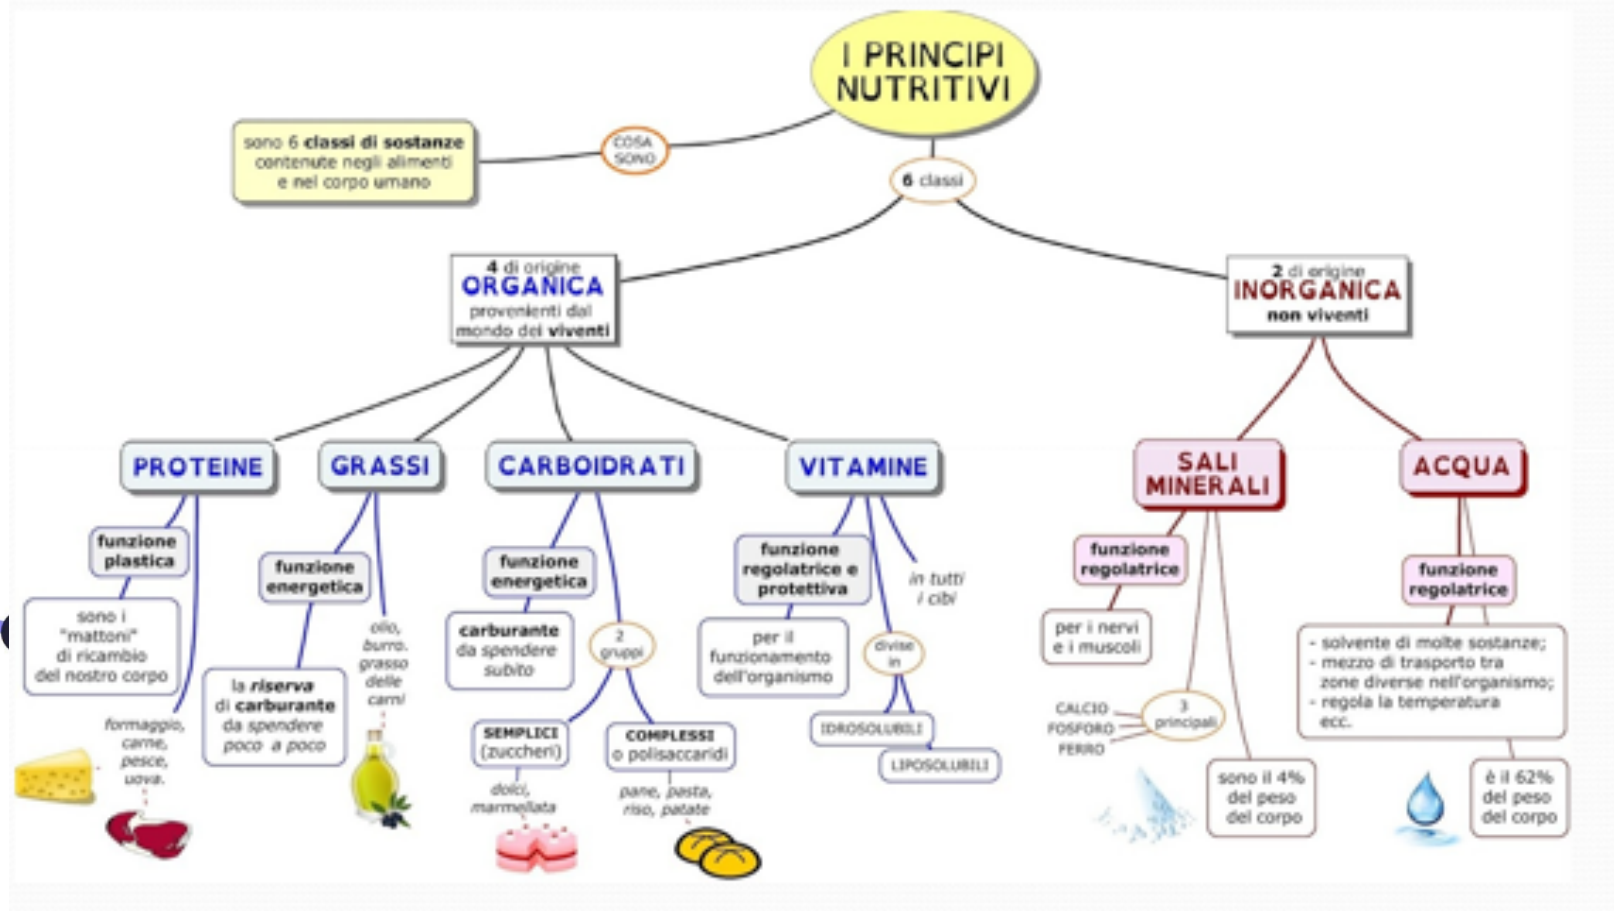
I PRINCIPI NUTRITIVI

COSA SONO

sono 6 classi di sostanze contenute negli alimenti e nel corpo umano

6 classi

4 di origine ORGANICA provenienti dal mondo dei viventi

2 di origine INORGANICA non viventi

PROTEINE

funzione plastica

sono i "mattoni" di ricambio del nostro corpo

formaggio, carne, pesce, uova.

GRASSI

funzione energetica

la riserva di carburante da spendere poco a poco

olio, burro, grasso delle carni

CARBOIDRATI

funzione energetica

carburante da spendere subito

2 gruppi

SEMPLICI (zuccheri)

dolci, marmellata

COMPLESSI o polisaccaridi

pane, pasta, riso, patate

VITAMINE

funzione regolatrice e protettiva

per il funzionamento dell'organismo

in tutti i cibi

divise in

IDROSOLUBILI

LIPOSOLUBILI

SALI MINERALI

funzione regolatrice

per i nervi e i muscoli

3 principali

CALCIO
FOSFORO
FERRO

sono il 4% del peso del corpo

ACQUA

funzione regolatrice

- solvente di molte sostanze;
- mezzo di trasporto tra zone diverse nell'organismo;
- regola la temperatura ecc.

è il 62% del peso del corpo